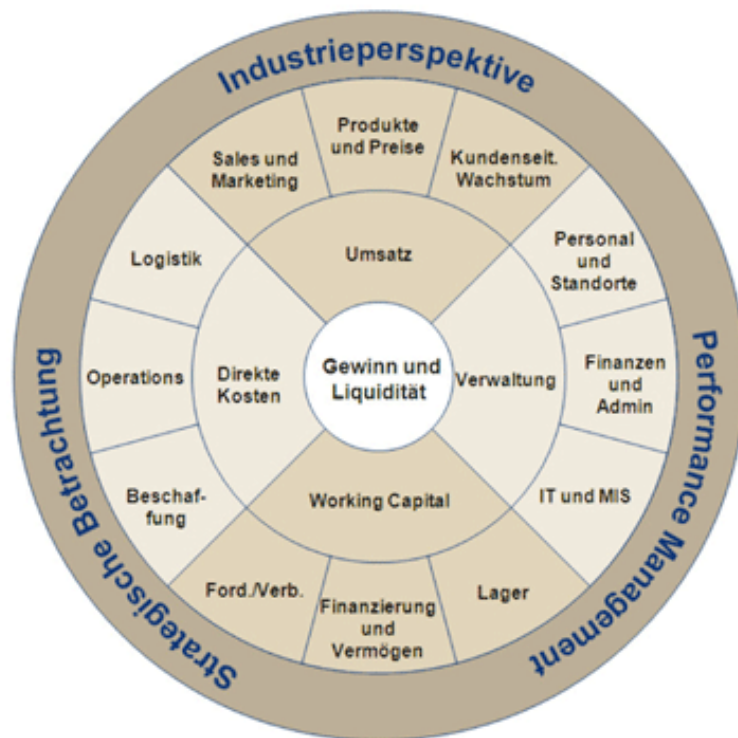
Industrieperspektive

Performance Management

Strategische Betrachtung

Gewinn und Liquidität

Umsatz

Verwaltung

Working Capital

Direkte Kosten

Produkte und Preise

Kundenseit. Wachstum

Personal und Standorte

Finanzen und Admin

IT und MIS

Lager

Finanzierung und Vermögen

Ford./Verb.

Beschaffung

Operations

Logistik

Sales und Marketing